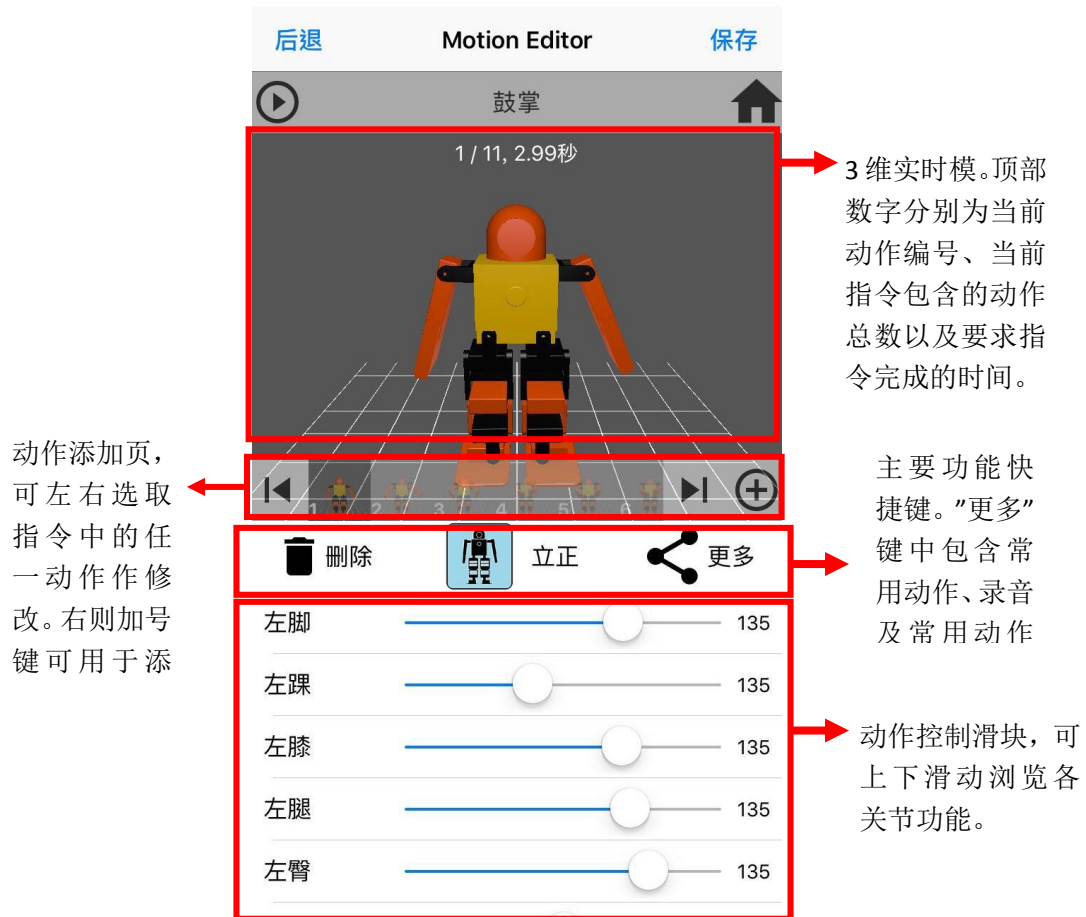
后退
Motion Editor
保存

鼓掌

1 / 11, 2.99秒

3 维实时模。顶部数字分别为当前动作编号、当前指令包含的动作总数以及要求指令完成的时间。

动作添加页，可左右选取指令中的任一动作作修改。右则加号键可用于添

1 2 3 4 5 6

主要功能快捷键。"更多"键中包含常用动作、录音及常用动作

删除
立正
更多

左脚 135
左踝 135
左膝 135
左腿 135
左臂 135

动作控制滑块，可上下滑动浏览各关节功能。